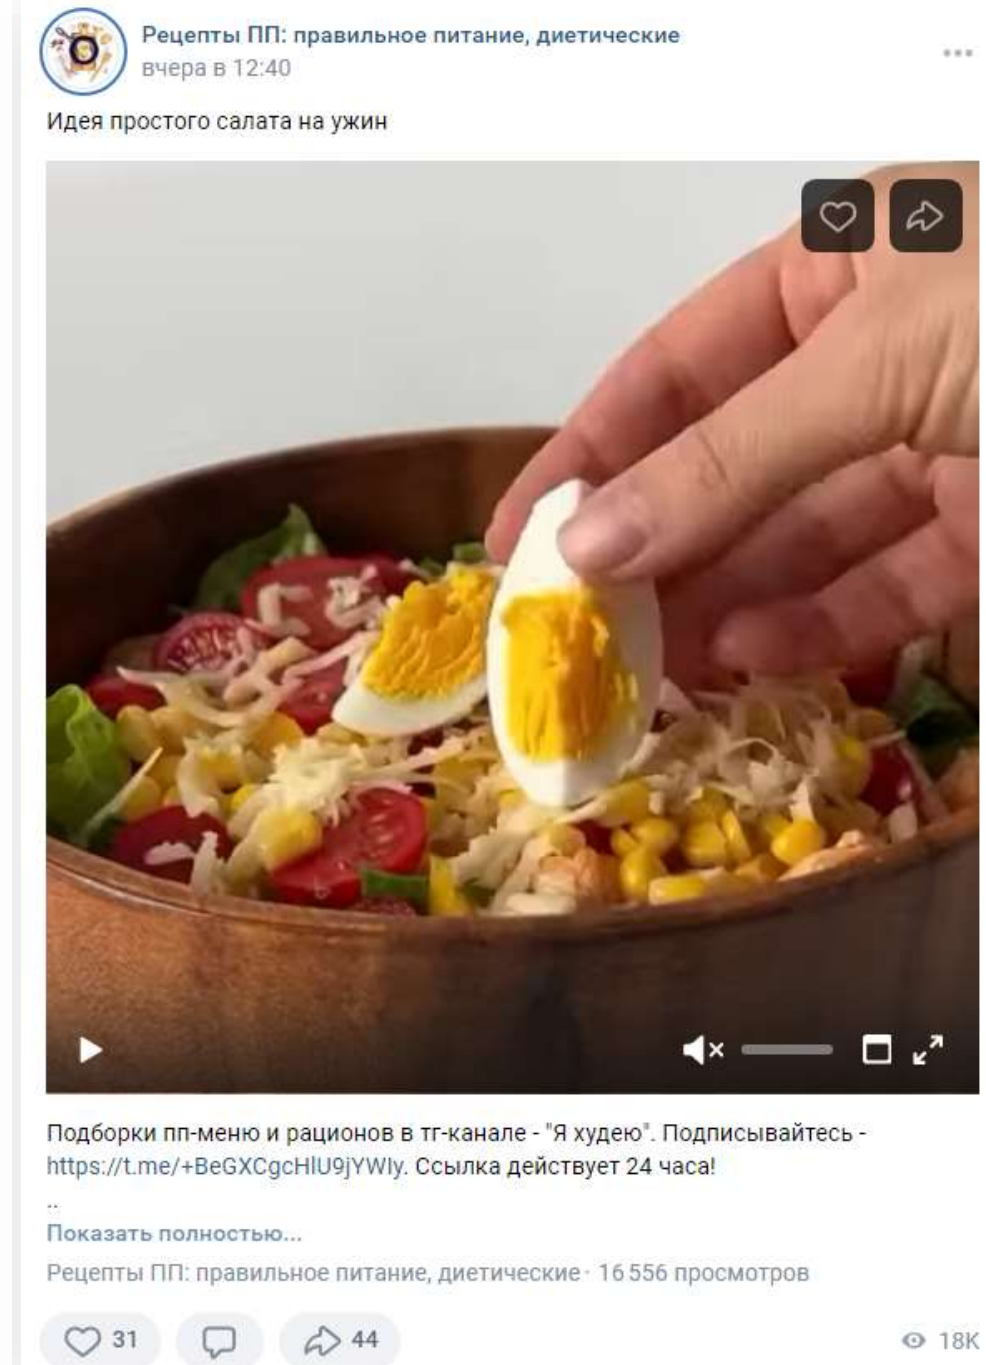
Рецепты ПП: правильное питание, диетические
вчера в 12:40

Идея простого салата на ужин

Подборки пп-меню и рационов в тг-канале - "Я худею". Подписывайтесь - https://t.me/+BeGXCgcHlU9jYWly. Ссылка действует 24 часа!
..

Показать полностью...

Рецепты ПП: правильное питание, диетические · 16 556 просмотров

31 44 18K